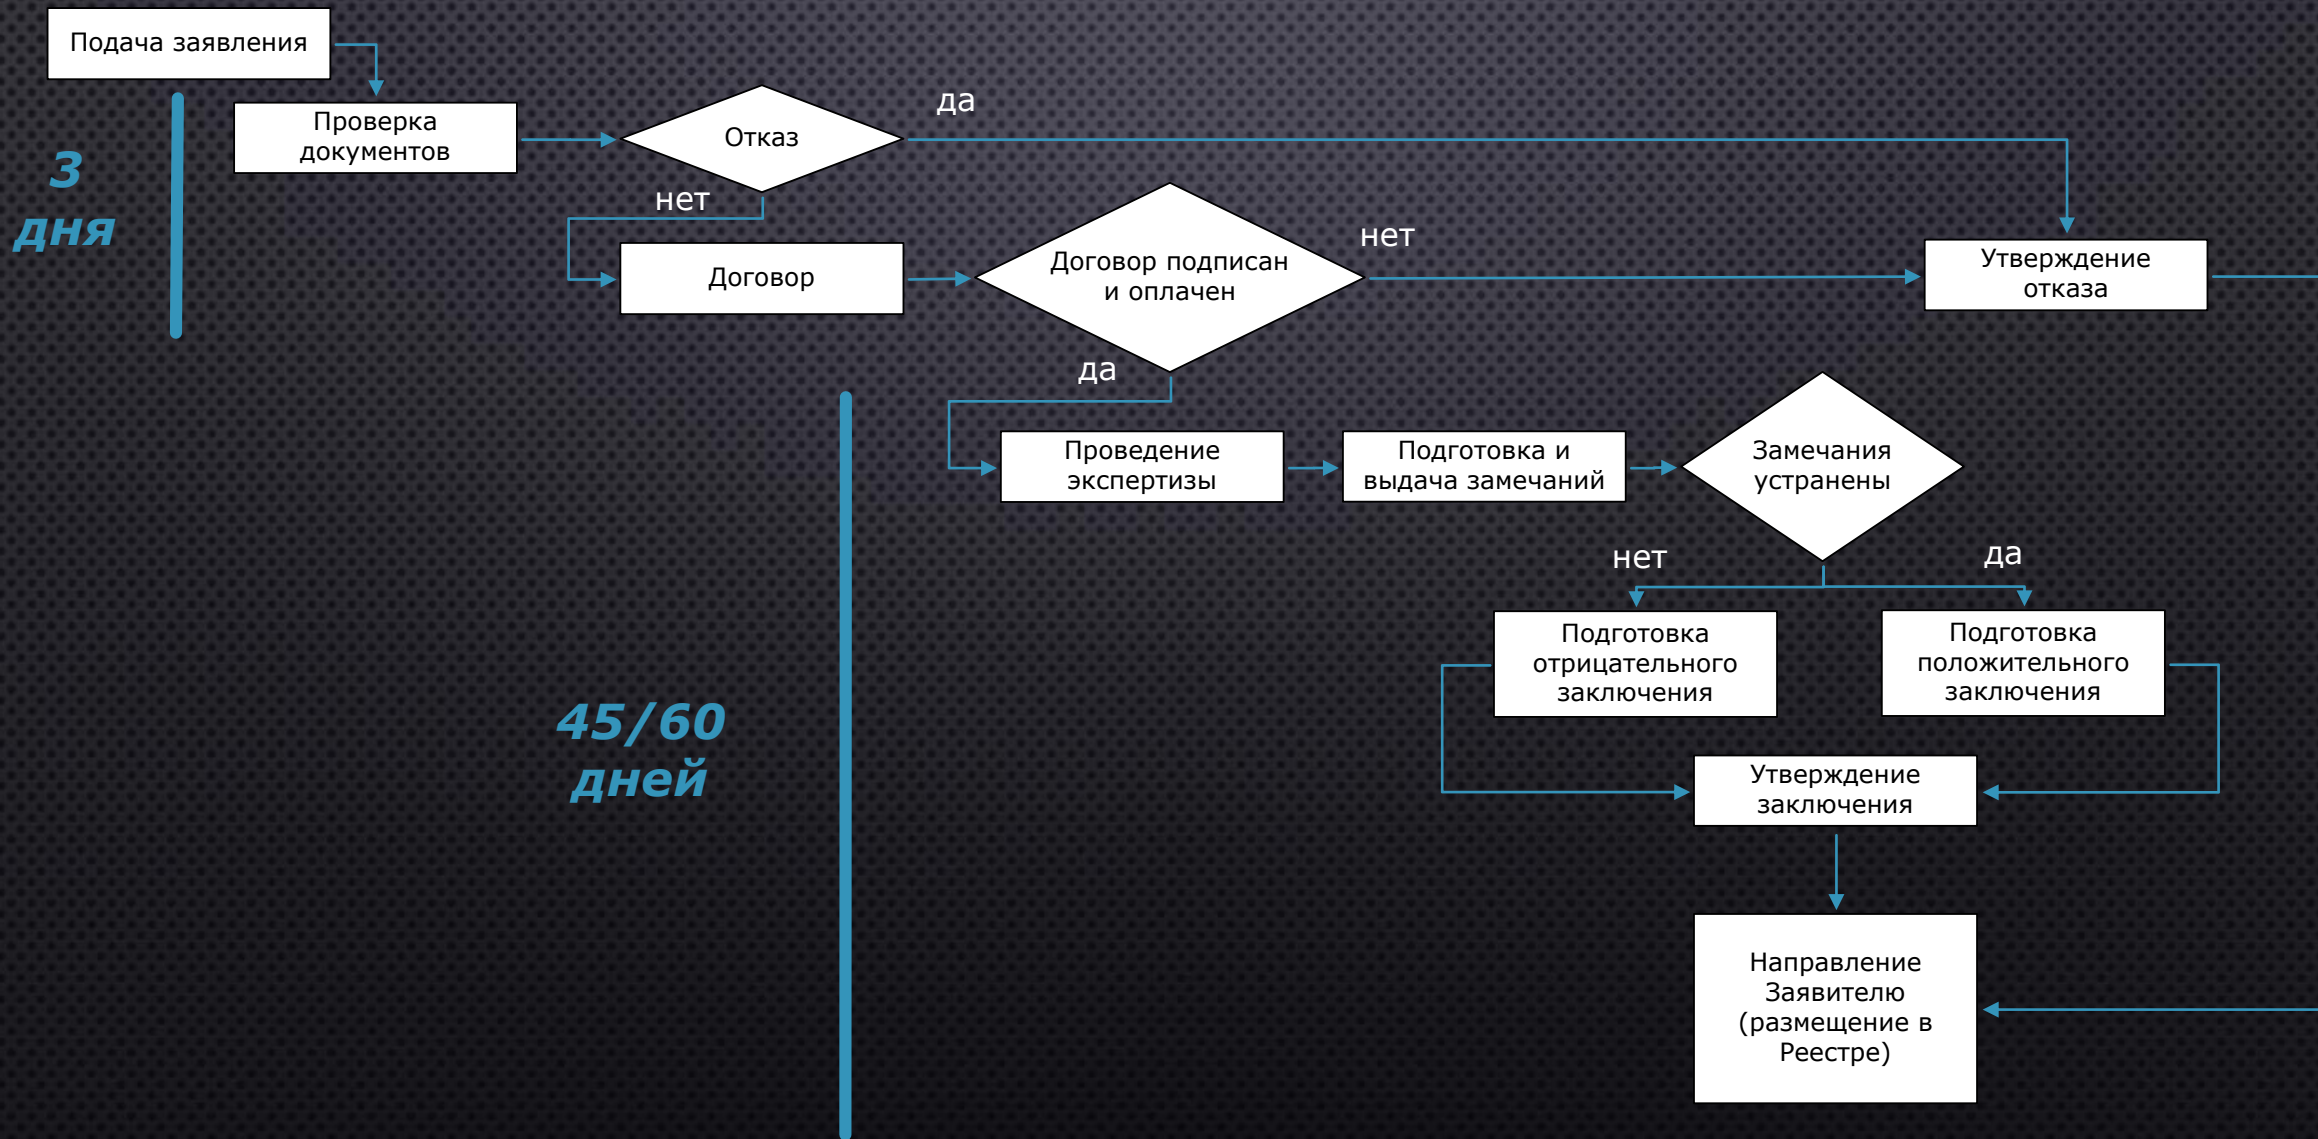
Подача заявления

3 дня

Проверка документов

Отказ

да

нет

Договор

Договор подписан и оплачен

нет

Утверждение отказа

да

Проведение экспертизы

Подготовка и выдача замечаний

Замечания устранены

нет

да

Подготовка отрицательного заключения

Подготовка положительного заключения

45/60 дней

Утверждение заключения

Направление Заявителю (размещение в Реестре)